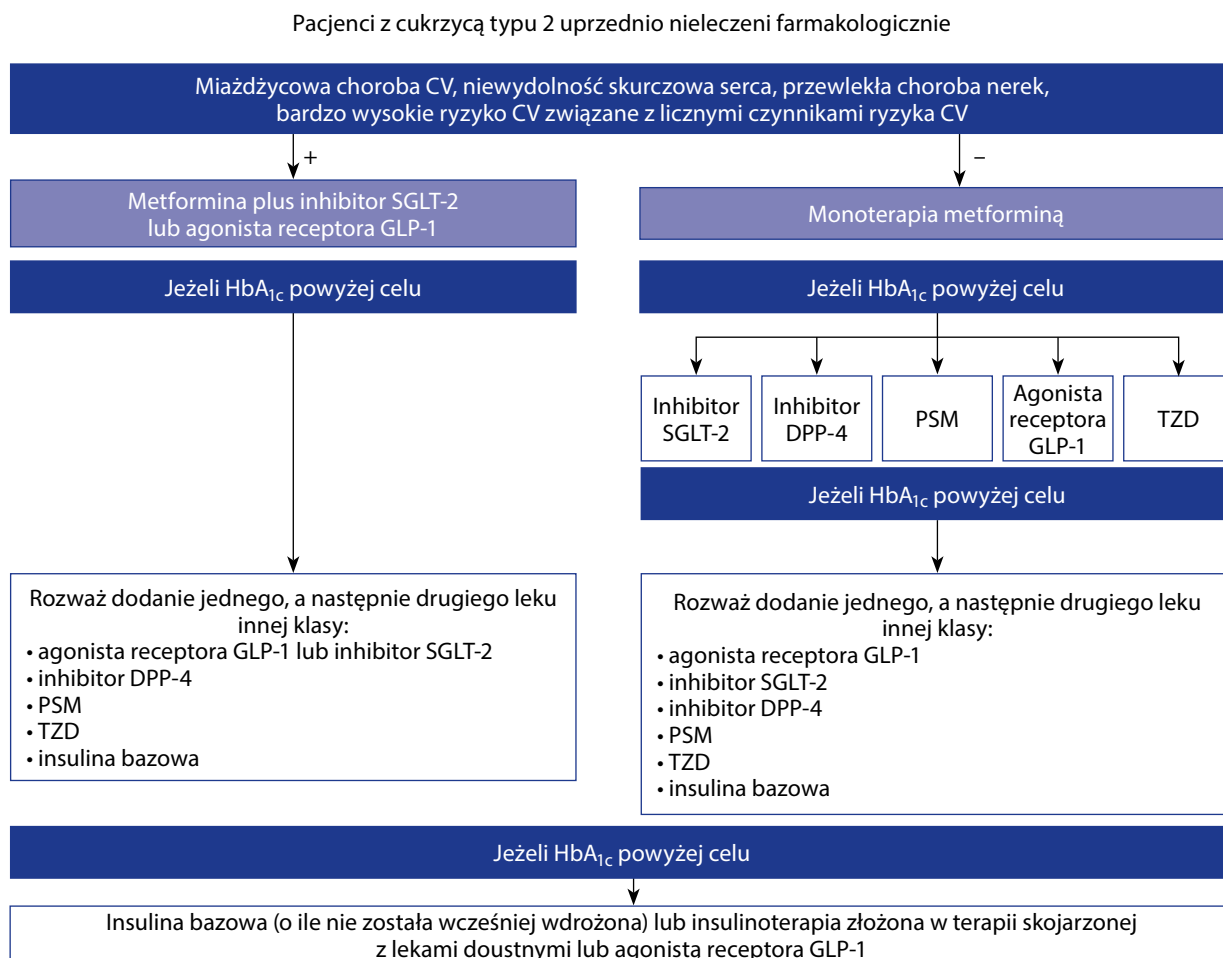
Pacjenci z cukrzycą typu 2 uprzednio nieleczeni farmakologicznie

Miażdżycowa choroba CV, niewydolność skurczowa serca, przewlekła choroba nerek, bardzo wysokie ryzyko CV związane z licznymi czynnikami ryzyka CV

+

–

Metformina plus inhibitor SGLT-2 lub agonista receptora GLP-1

Jeżeli HbA$_{1c}$ powyżej celu

Rozważ dodanie jednego, a następnie drugiego leku innej klasy:
• agonista receptora GLP-1 lub inhibitor SGLT-2
• inhibitor DPP-4
• PSM
• TZD
• insulina bazowa

Monoterapia metforminą

Jeżeli HbA$_{1c}$ powyżej celu

Inhibitor SGLT-2

Inhibitor DPP-4

PSM

Agonista receptora GLP-1

TZD

Jeżeli HbA$_{1c}$ powyżej celu

Rozważ dodanie jednego, a następnie drugiego leku innej klasy:
• agonista receptora GLP-1
• inhibitor SGLT-2
• inhibitor DPP-4
• PSM
• TZD
• insulina bazowa

Jeżeli HbA$_{1c}$ powyżej celu

Insulina bazowa (o ile nie została wcześniej wdrożona) lub insulinoterapia złożona w terapii skojarzonej z lekami doustnymi lub agonistą receptora GLP-1